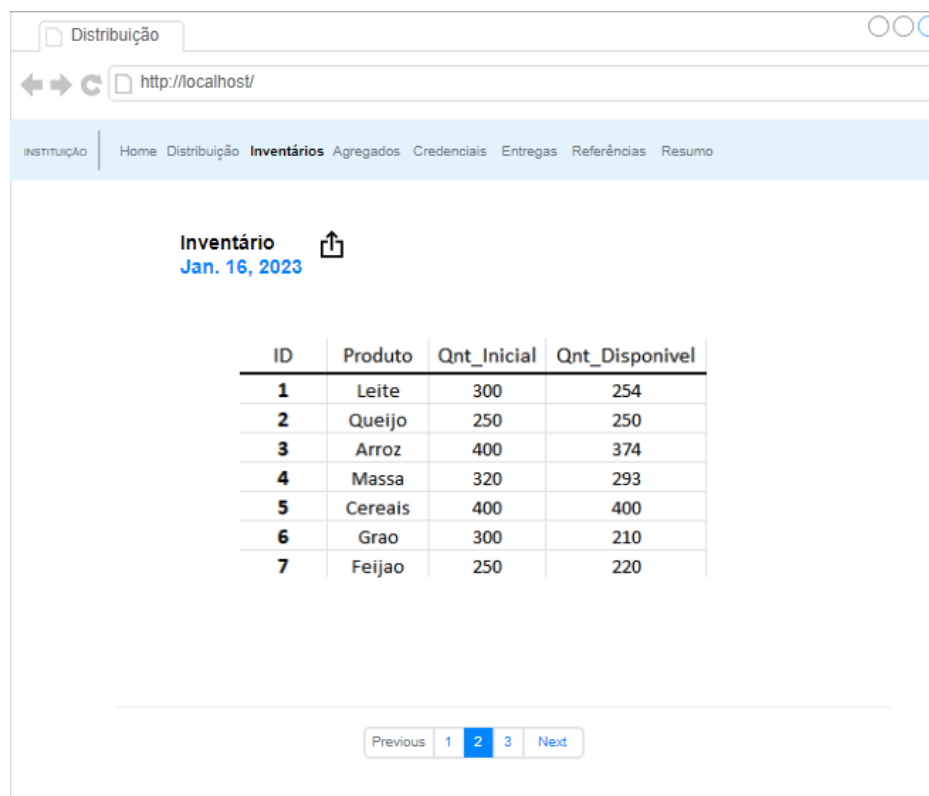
Distribuição

http://localhost/

INSTITUIÇÃO | Home Distribuição **Inventários** Agregados Credenciais Entregas Referências Resumo

**Inventário**
**Jan. 16, 2023**

| ID | Produto | Qnt_Inicial | Qnt_Disponivel |
|---|---|---|---|
| 1 | Leite | 300 | 254 |
| 2 | Queijo | 250 | 250 |
| 3 | Arroz | 400 | 374 |
| 4 | Massa | 320 | 293 |
| 5 | Cereais | 400 | 400 |
| 6 | Grao | 300 | 210 |
| 7 | Feijao | 250 | 220 |

Previous 1 2 3 Next